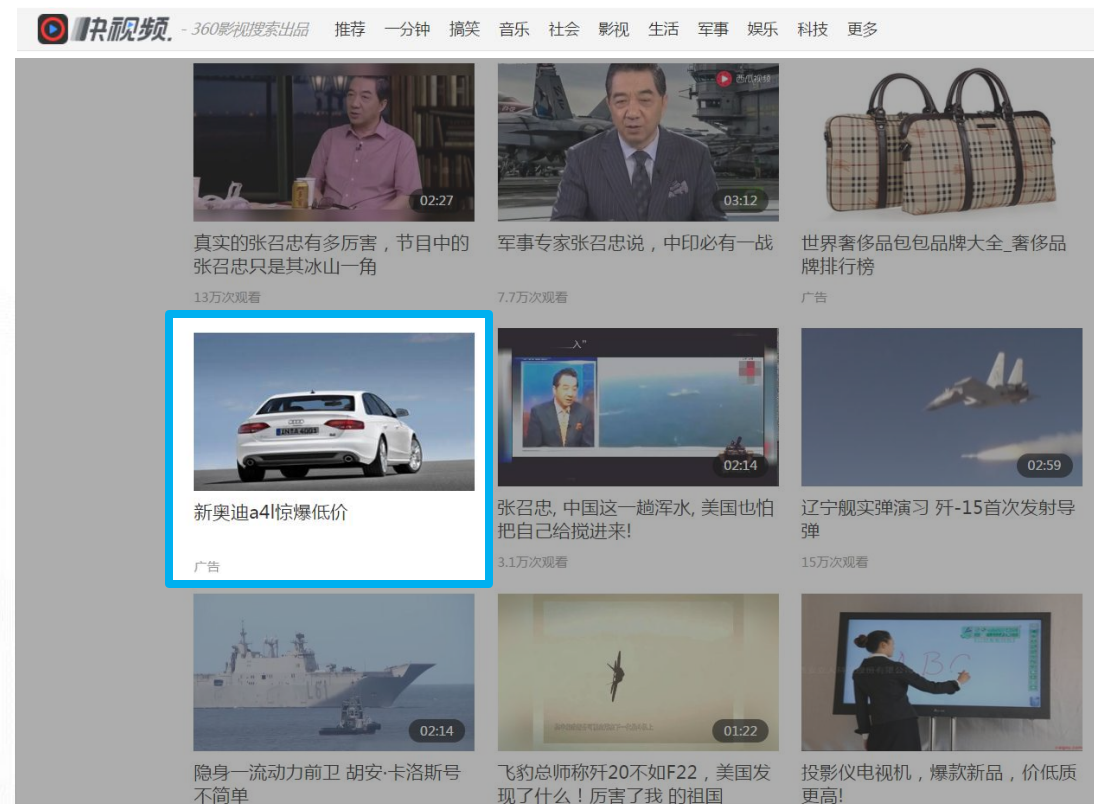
快视频 - 360影视搜索出品 推荐 一分钟 搞笑 音乐 社会 影视 生活 军事 娱乐 科技 更多

02:27
真实的张召忠有多厉害，节目中的张召忠只是其冰山一角
13万次观看

西瓜视频
03:12
军事专家张召忠说，中印必有一战
7.7万次观看

世界奢侈品包包品牌大全_奢侈品牌排行榜
广告

新奥迪a4l惊爆低价
广告

02:14
张召忠, 中国这一趟浑水, 美国也怕把自己给搅进来!
3.1万次观看

02:59
辽宁舰实弹演习 歼-15首次发射导弹
15万次观看

02:14
隐身一流动力前卫 胡安·卡洛斯号不简单

01:22
飞豹总师称歼20不如F22，美国发现了什么！厉害了我 的祖国

投影仪电视机，爆款新品，价低质更高!